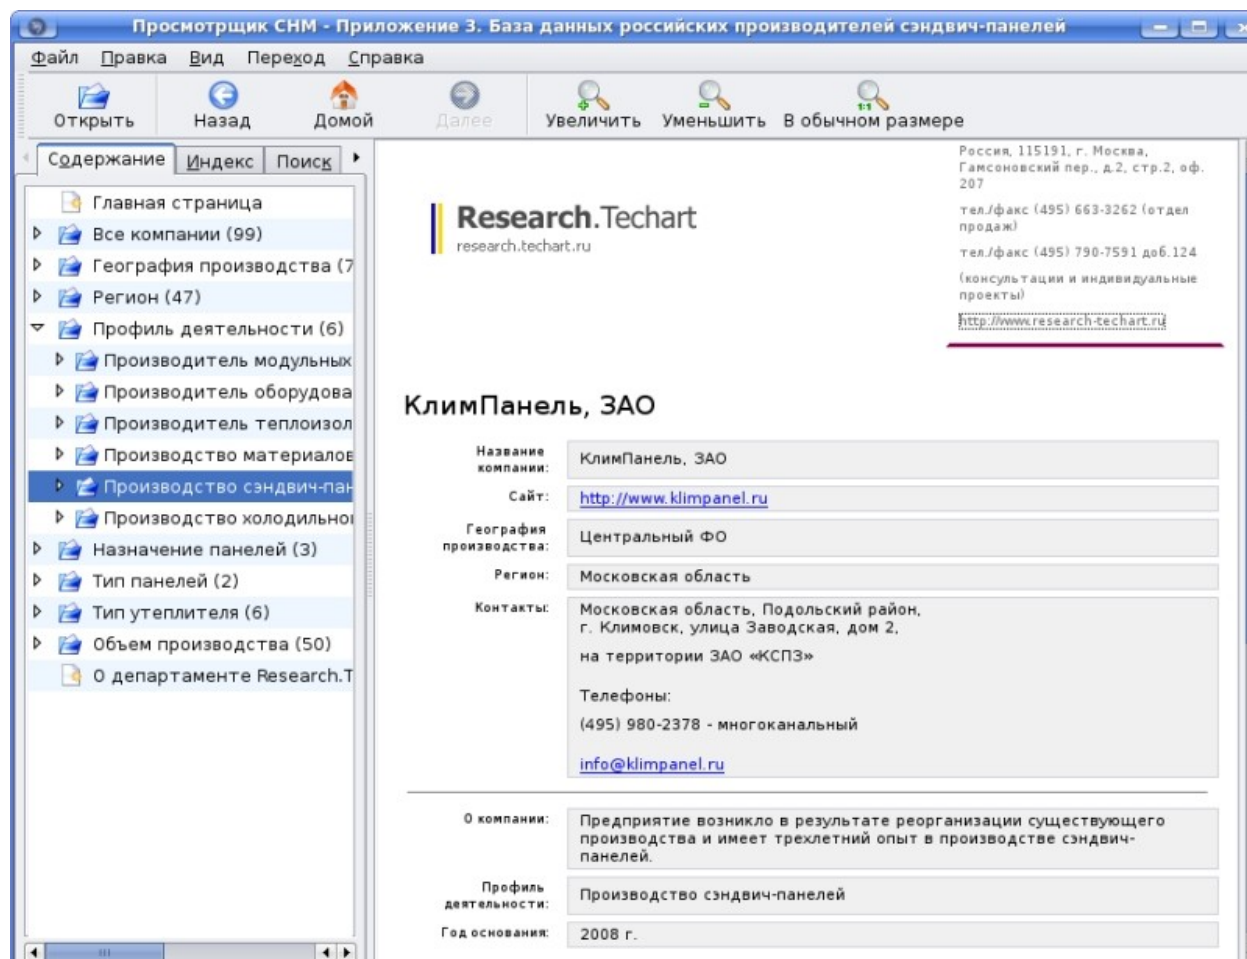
Просмотрщик CHM - Приложение 3. База данных российских производителей сэндвич-панелей

Файл Правка Вид Переход Справка

Открыть Назад Домой Далее Увеличить Уменьшить В обычном размере

Содержание Индекс Поиск

Главная страница
Все компании (99)
География производства (7
Регион (47)
Профиль деятельности (6)
Производитель модульных
Производитель оборудова
Производитель теплоизол
Производство материалов
Производство сэндвич-пан
Производство холодильно
Назначение панелей (3)
Тип панелей (2)
Тип утеплителя (6)
Объем производства (50)
О департаменте Research.T

Research.Techart
research.techart.ru

Россия, 115191, г. Москва, Гамсоновский пер., д.2, стр.2, оф. 207

тел./факс (495) 663-3262 (отдел продаж)

тел./факс (495) 790-7591 доб.124

(консультации и индивидуальные проекты)

http://www.research-techart.ru

КлимПанель, ЗАО

| | |
|---|---|
| Название компании: | КлимПанель, ЗАО |
| Сайт: | http://www.klimpanel.ru |
| География производства: | Центральный ФО |
| Регион: | Московская область |
| Контакты: | Московская область, Подольский район, г. Климовск, улица Заводская, дом 2, на территории ЗАО «КСПЗ» Телефоны: (495) 980-2378 - многоканальный info@klimpanel.ru |
| О компании: | Предприятие возникло в результате реорганизации существующего производства и имеет трехлетний опыт в производстве сэндвич-панелей. |
| Профиль деятельности: | Производство сэндвич-панелей |
| Год основания: | 2008 г. |